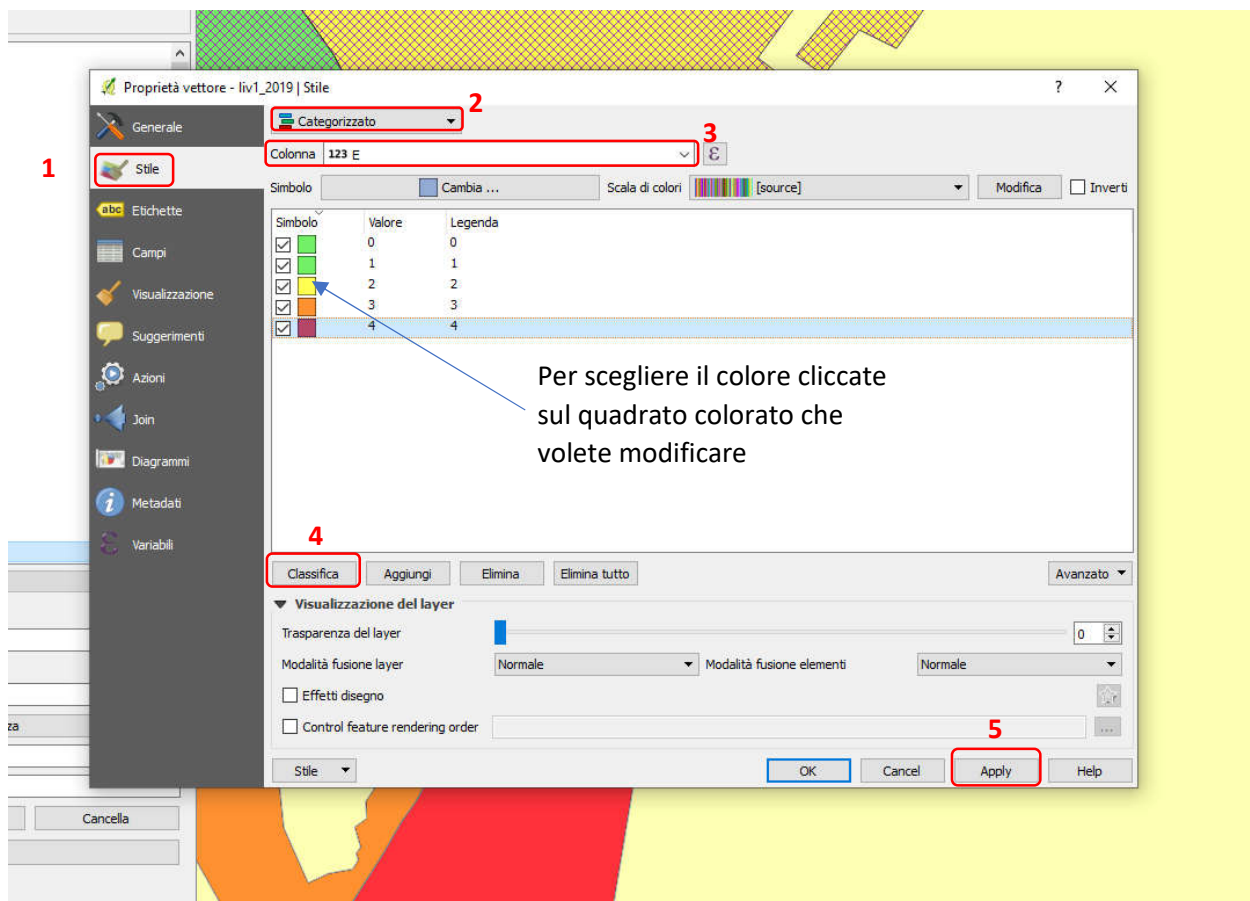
Proprietà vettore - liv1_2019 | Stile

? ×

1

Generale

Stile

Etichette

Campi

Visualizzazione

Suggerimenti

Azioni

Join

Diagrammi

Metadati

Variabili

2

Categorizzato

3

Colonna 123 E

Simbolo Cambia ... Scala di colori [source] Modifica Inverti

| Simbolo | Valore | Legenda |
|---|---|---|
| ☑ | 0 | 0 |
| ☑ | 1 | 1 |
| ☑ | 2 | 2 |
| ☑ | 3 | 3 |
| ☑ | 4 | 4 |

Per scegliere il colore cliccate sul quadrato colorato che volete modificare

4

Classifica Aggiungi Elimina Elimina tutto Avanzato

Visualizzazione del layer

Trasparenza del layer 0

Modalità fusione layer Normale Modalità fusione elementi Normale

Effetti disegno

Control feature rendering order

5

Stile OK Cancel Apply Help

za

Cancella